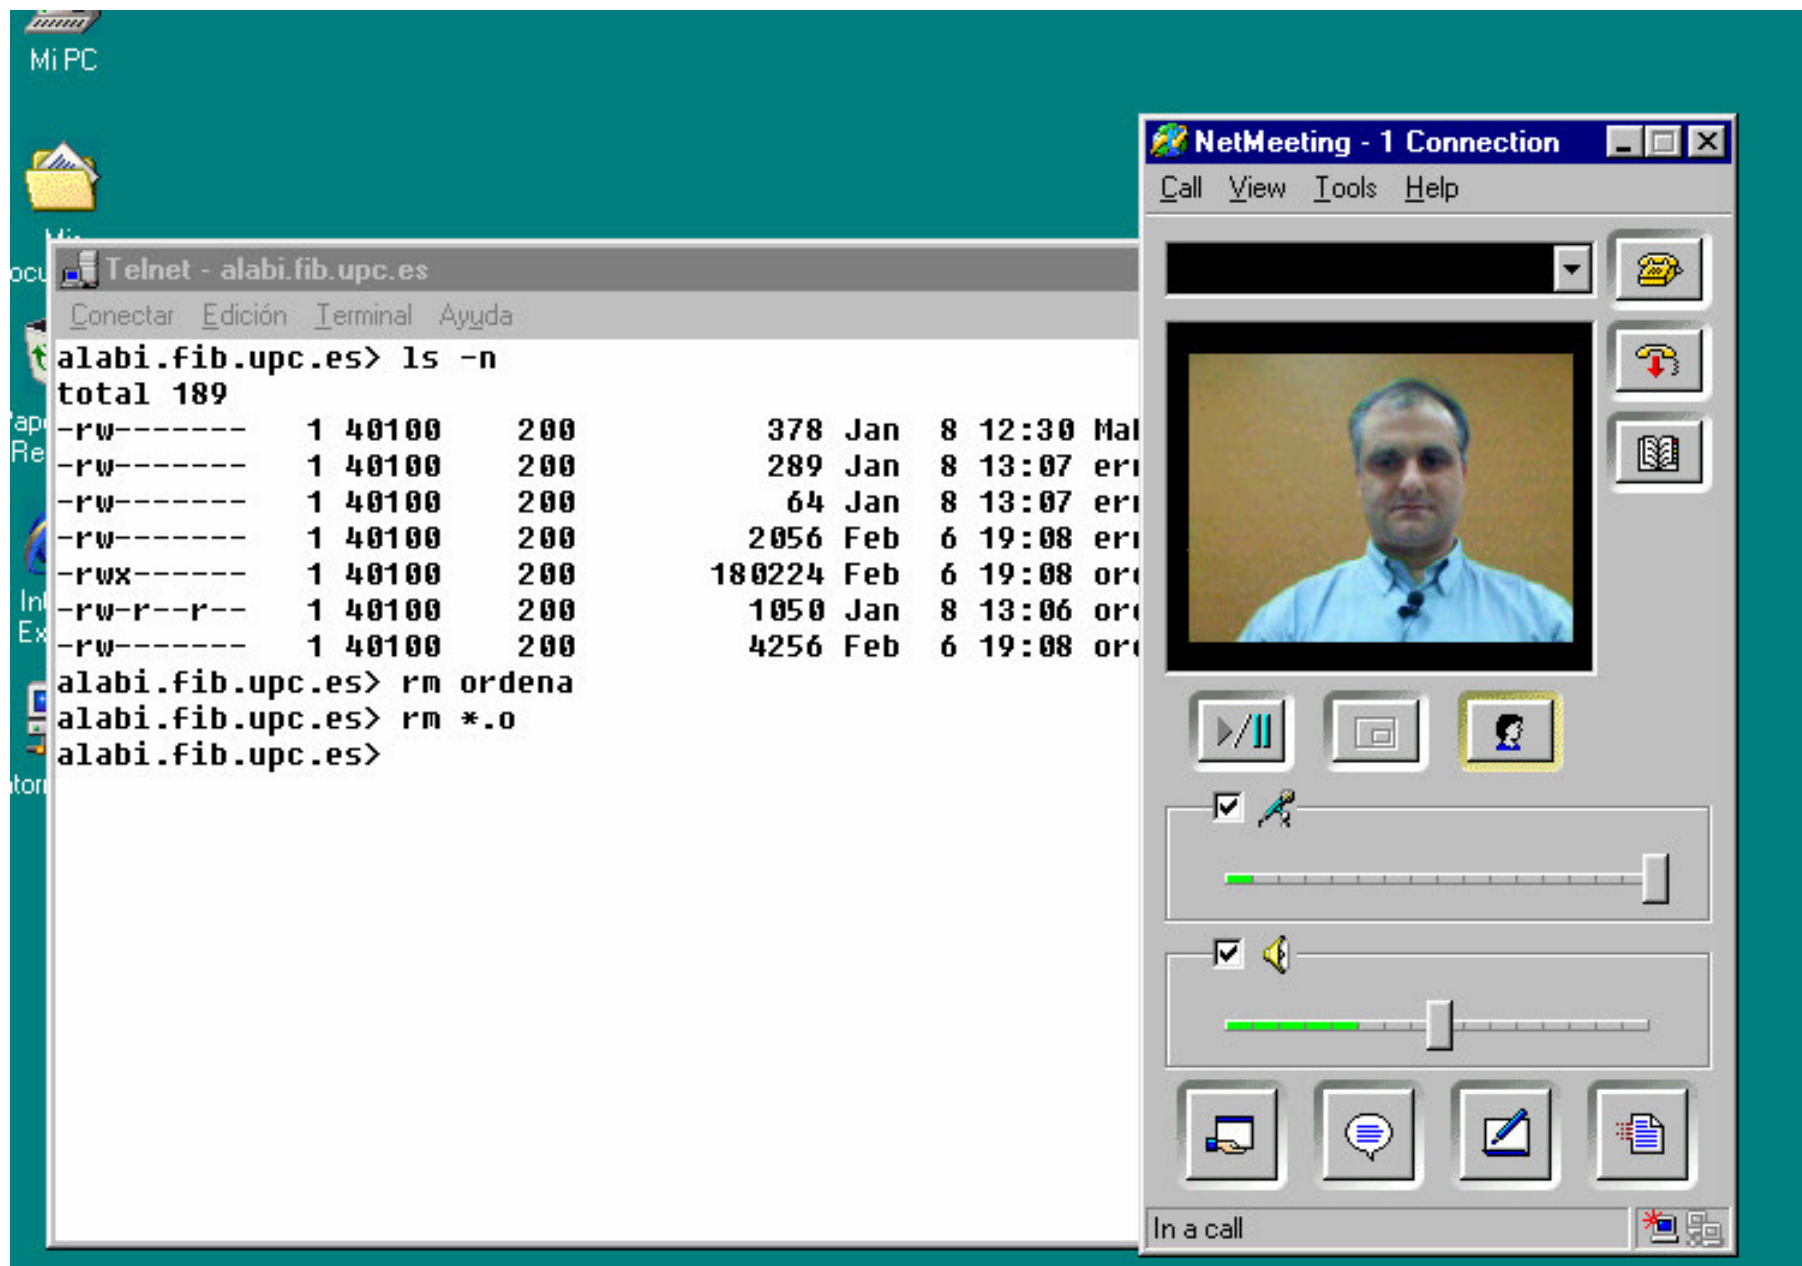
Mi PC

Telnet - alabi.fib.upc.es

Conectar Edición Terminal Ayuda

alabi.fib.upc.es> ls -n
total 189
-rw------- 1 40100 200 378 Jan 8 12:30 Mal
-rw------- 1 40100 200 289 Jan 8 13:07 er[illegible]
-rw------- 1 40100 200 64 Jan 8 13:07 er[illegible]
-rw------- 1 40100 200 2056 Feb 6 19:08 er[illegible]
-rwx------ 1 40100 200 180224 Feb 6 19:08 or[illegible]
-rw-r--r-- 1 40100 200 1050 Jan 8 13:06 or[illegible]
-rw------- 1 40100 200 4256 Feb 6 19:08 or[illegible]
alabi.fib.upc.es> rm ordena
alabi.fib.upc.es> rm *.o
alabi.fib.upc.es>

NetMeeting - 1 Connection

Call View Tools Help

In a call